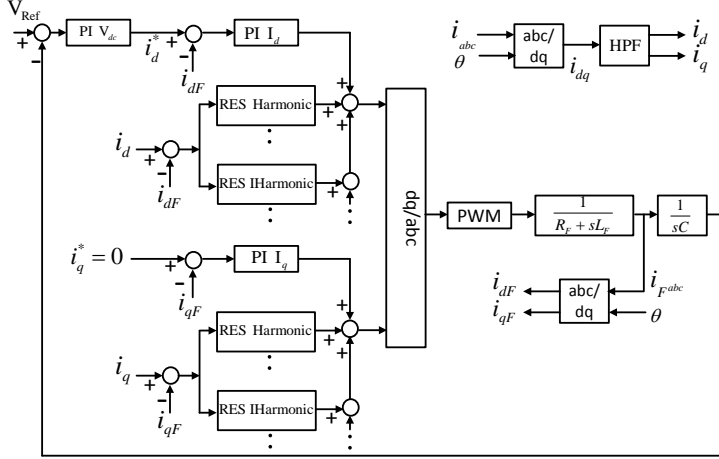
$V_{Ref}$
+
-
PI $V_{dc}$
$i_d^*$
+
-
$i_{dF}$
PI $I_d$
$i_{abc}$
$\theta$
abc/ dq
$i_{dq}$
HPF
$i_d$
$i_q$
RES Harmonic
+
+
+
$i_d$
+
-
$i_{dF}$
RES IHarmonic
dq/abc
PWM
$\frac{1}{R_F + sL_F}$
$\frac{1}{sC}$
$i_q^* = 0$
+
-
$i_{qF}$
PI $I_q$
$i_{F^{abc}}$
$i_{dF}$
$i_{qF}$
abc/ dq
$\theta$
RES Harmonic
+
+
+
$i_q$
+
-
$i_{qF}$
RES IHarmonic